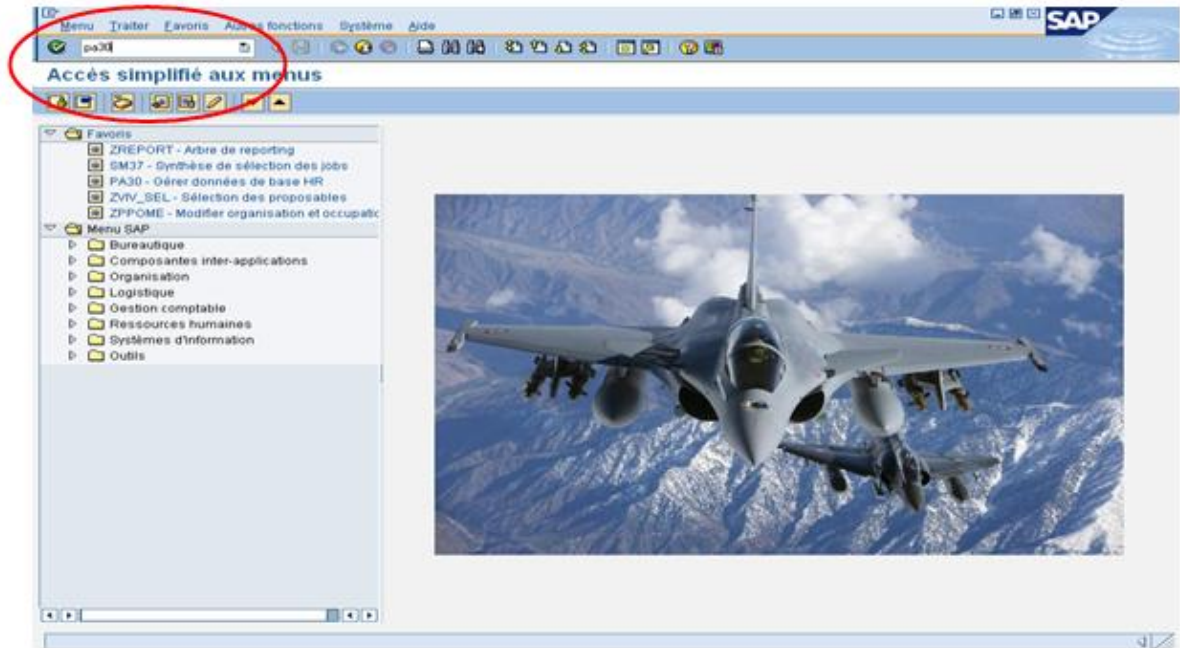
Menu Traiter Favoris Autres fonctions Système Aide

SAP

pa30

Accès simplifié aux menus

Favoris
ZREPORT - Arbre de reporting
SM37 - Synthèse de sélection des jobs
PA30 - Gérer données de base HR
ZVIV_SEL - Sélection des proposables
ZPPOME - Modifier organisation et occupatio
Menu SAP
Bureautique
Composantes inter-applications
Organisation
Logistique
Gestion comptable
Ressources humaines
Systèmes d'information
Outils